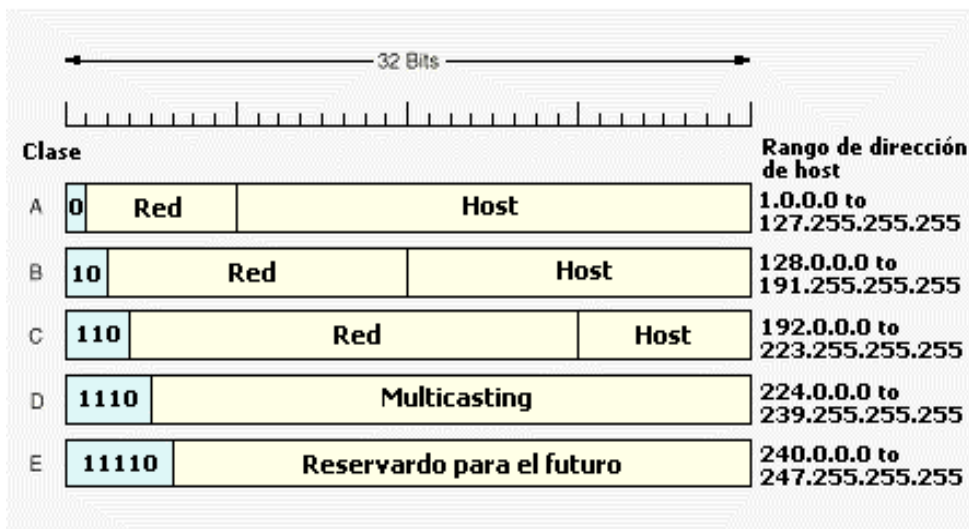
32 Bits

Clase

Rango de dirección de host

A 0 Red Host 1.0.0.0 to 127.255.255.255

B 10 Red Host 128.0.0.0 to 191.255.255.255

C 110 Red Host 192.0.0.0 to 223.255.255.255

D 1110 Multicasting 224.0.0.0 to 239.255.255.255

E 11110 Reservardo para el futuro 240.0.0.0 to 247.255.255.255